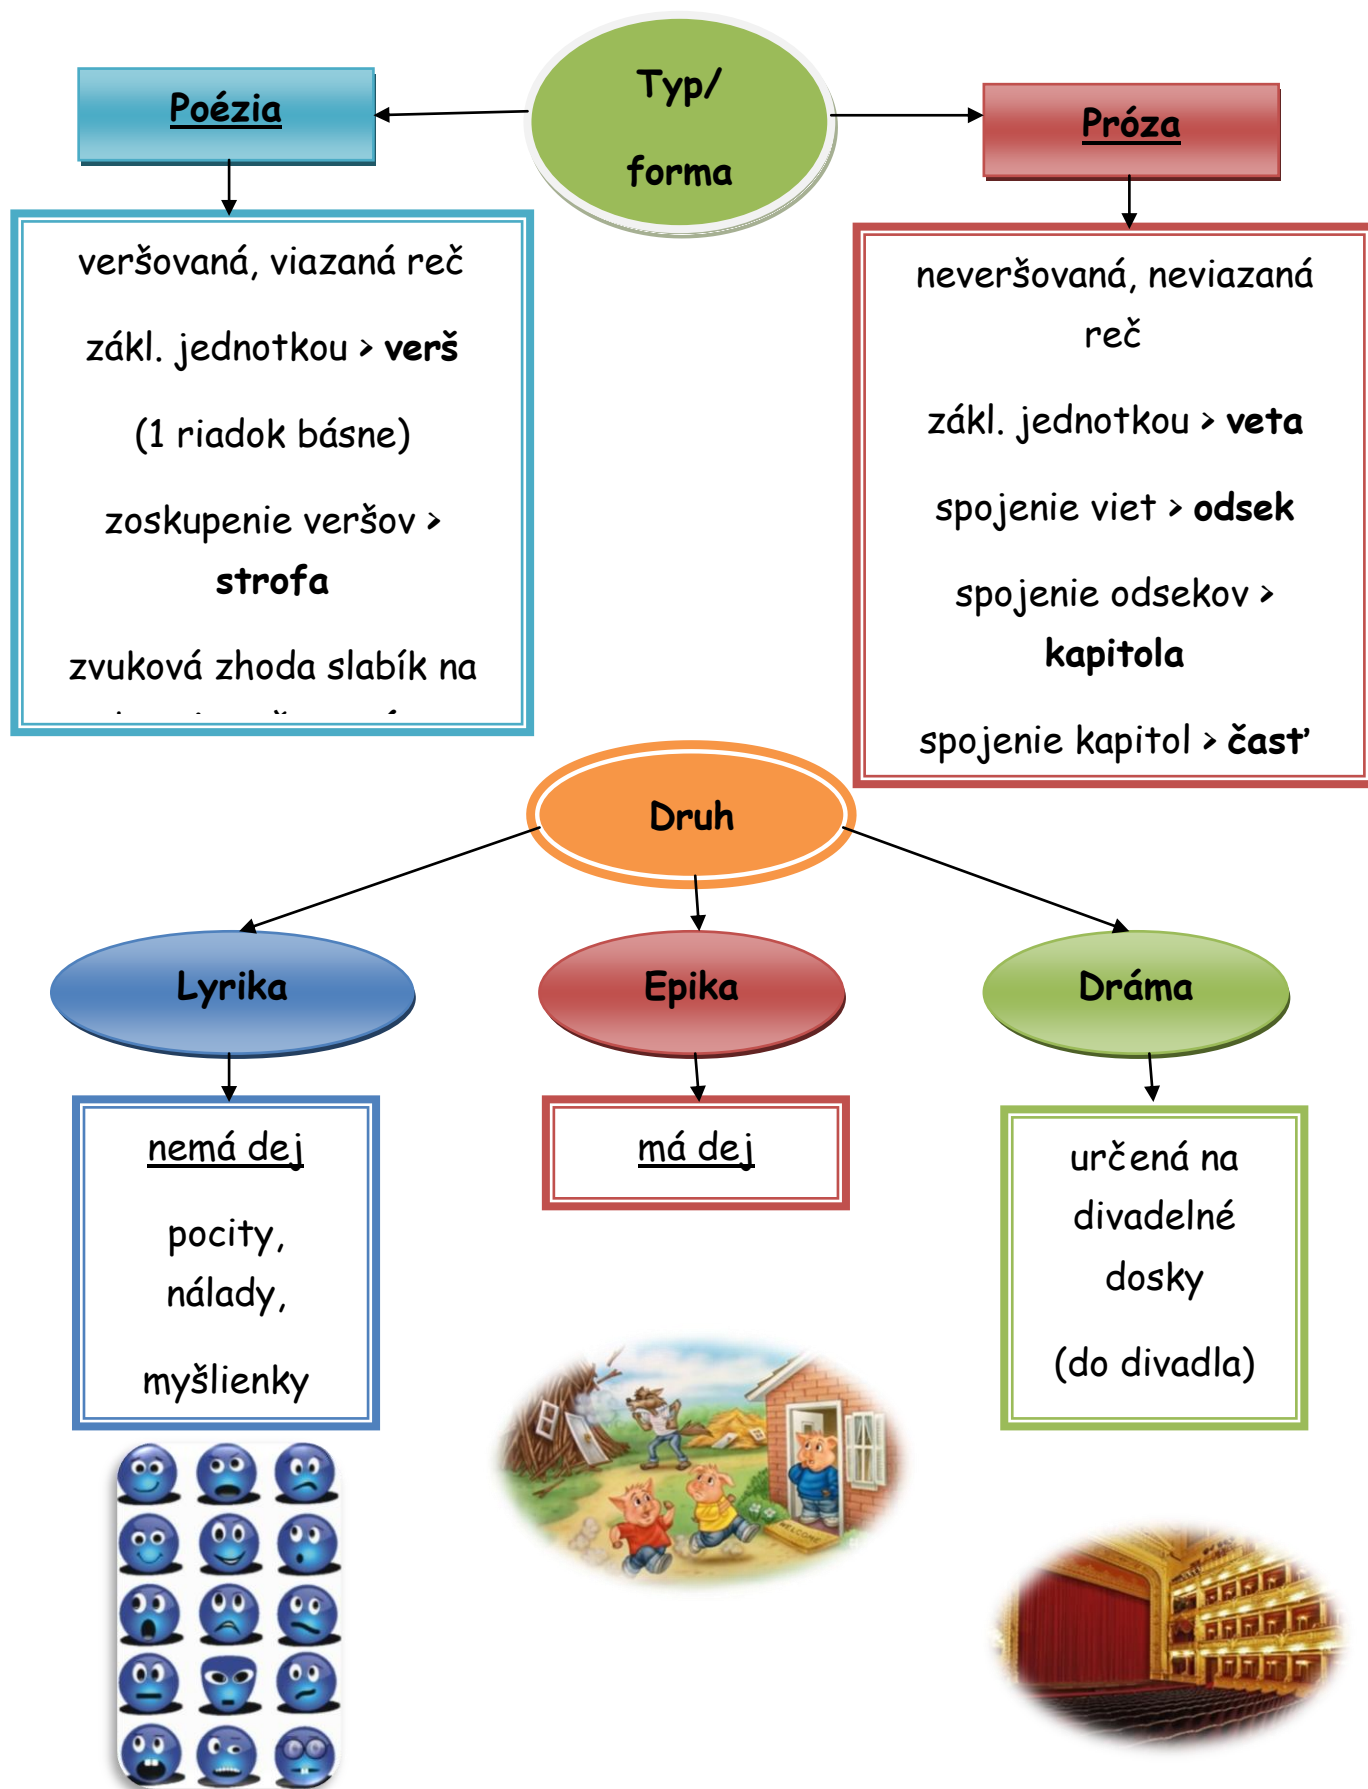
Typ/

forma

Poézia

veršovaná, viazaná reč

zákl. jednotkou > **verš**

(1 riadok básne)

zoskupenie veršov > **strofa**

zvuková zhoda slabík na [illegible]

Próza

neveršovaná, neviazaná reč

zákl. jednotkou > **veta**

spojenie viet > **odsek**

spojenie odsekov > **kapitola**

spojenie kapitol > **časť**

Druh

Lyrika

Epika

Dráma

nemá dej

pocity, nálady,

myšlienky

má dej

určená na divadelné dosky

(do divadla)